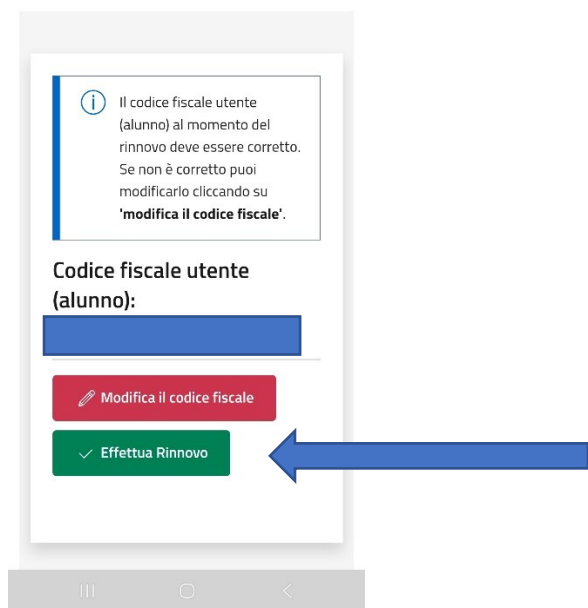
Il codice fiscale utente (alunno) al momento del rinnovo deve essere corretto. Se non è corretto puoi modificarlo cliccando su **'modifica il codice fiscale'**.

Codice fiscale utente (alunno):

Modifica il codice fiscale

Effettua Rinnovo